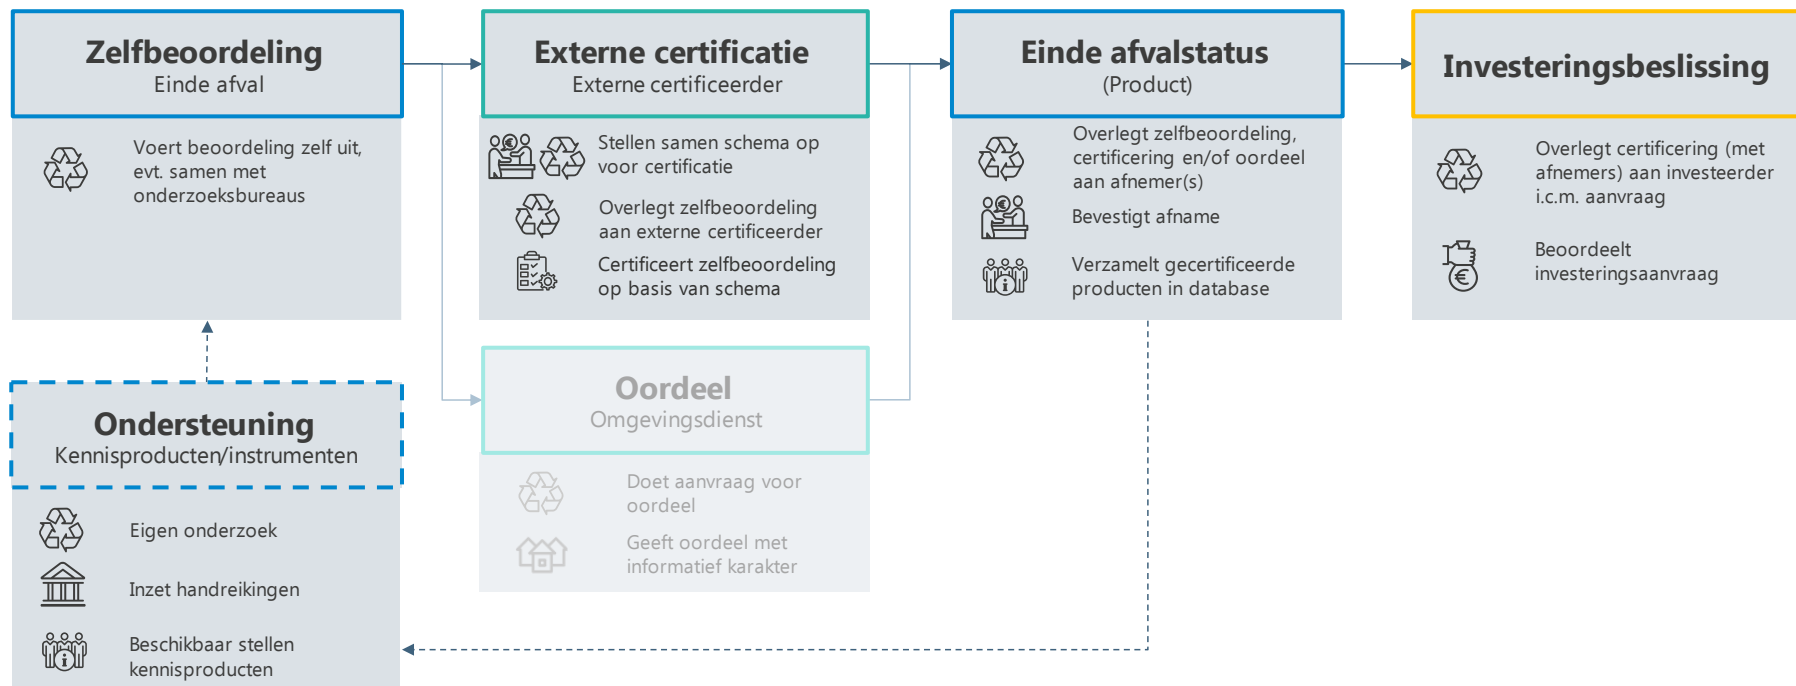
Zelfbeoordeling
Einde afval

Voert beoordeling zelf uit, evt. samen met onderzoeksbureaus

Externe certificatie
Externe certificeerder

Stellen samen schema op voor certificatie

Overlegt zelfbeoordeling aan externe certificeerder

Certificeert zelfbeoordeling op basis van schema

Einde afvalstatus
(Product)

Overlegt zelfbeoordeling, certificering en/of oordeel aan afnemer(s)

Bevestigt afname

Verzamelt gecertificeerde producten in database

Investeringsbeslissing

Overlegt certificering (met afnemers) aan investeerder i.c.m. aanvraag

Beoordeelt investeringsaanvraag

Oordeel
Omgevingsdienst

Doet aanvraag voor oordeel

Geeft oordeel met informatief karakter

Ondersteuning
Kennisproducten/instrumenten

Eigen onderzoek

Inzet handreikingen

Beschikbaar stellen kennisproducten